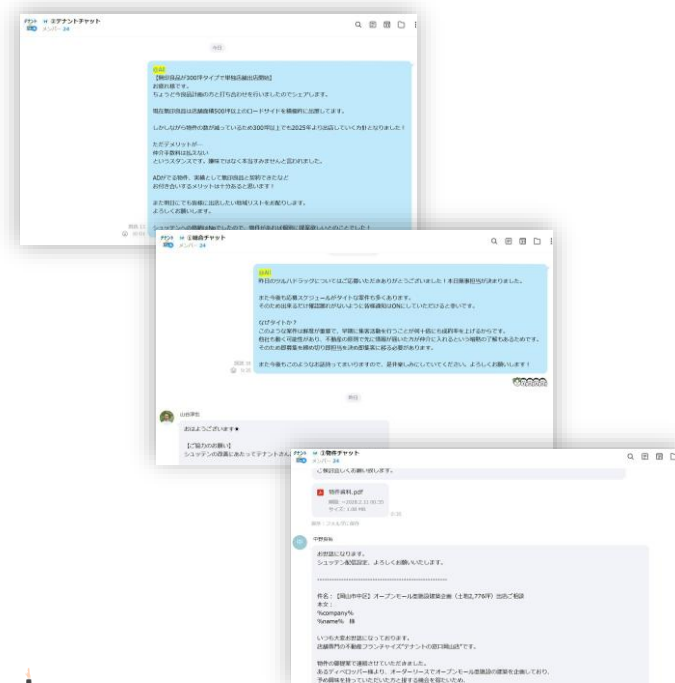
② テナントチャット
メンバー 24

今日

@All
【業務食品が300坪タイプで単独出店開始】
お疲れ様です。
ちょうど今業務食品様のかたと打ち合わせを行いましたのでシェアします。

現在業務食品は店舗面積500坪以上のロードサイドを積極的に出店しています。

しかしながら物件の数が減っているため300坪以上でも2025年より出店していく方針となりました！

ただデメリットが…
仲介手数料は払えない
というスタンスです。嫌味ではなく本当にすみませんと言われました。

ADがでる物件、実績として業務食品と取引できるなど
お付き合いするメリットは十分あると思います！

また現在にでも業務に出店したい候補リストをお配りします。
よろしくお願いします。

① 物件チャット
メンバー 24

@All
昨日のツルハドラッグについてはご記載いただきありがとうございました！本日御担当が決まりました。

また今後も応募スケジュールがタイトな案件も多くあります。
そのためお早めに情報開示がいただけるよう各種連絡はONにしていただけると幸いです。

なぜタイトか？
このような案件は業態が重要で、早期に集客活動を行うことが何十倍にも成約率を上げるからです。
担当も働く可能性があり、不動産の世界で先に情報が届いた方が仲介に入れるという場限の了解もあるためです。
そのため即着金を得の取り扱いを決め取引業者に移る必要があります。

また今後ものようなお話持ってまいりますので、是非楽しみにしていてください。よろしくお願いします！

明日

山田泰宏
おはようございます★

【ご協力のお願い】
シュッテンの応募にあたってテナントさん

① 物件チャット
メンバー 24

ご確認おしくお願いします。

物件資料.pdf
期限：〜2025.2.21 00:35
サイズ：1.06 MB

中野和也
お世話になります。
シュッテン配信設定、よろしくお願いいたします。

件名：【岡山市中区】オープンモール倉敷提案企画（土地2,776坪）出店ご相談
本文：
%company%
%name% 様

いつも大変お世話になっております。
店舗専門の不動産フランチャイズ"テナントの窓口岡山店"です。

物件の御提案で連絡させていただきました。
あるディベロッパー様より、オーダーリースでオープンモール倉敷の提案を企画しており、
予め興味を持っていただけたと提示する機会を頂いため、